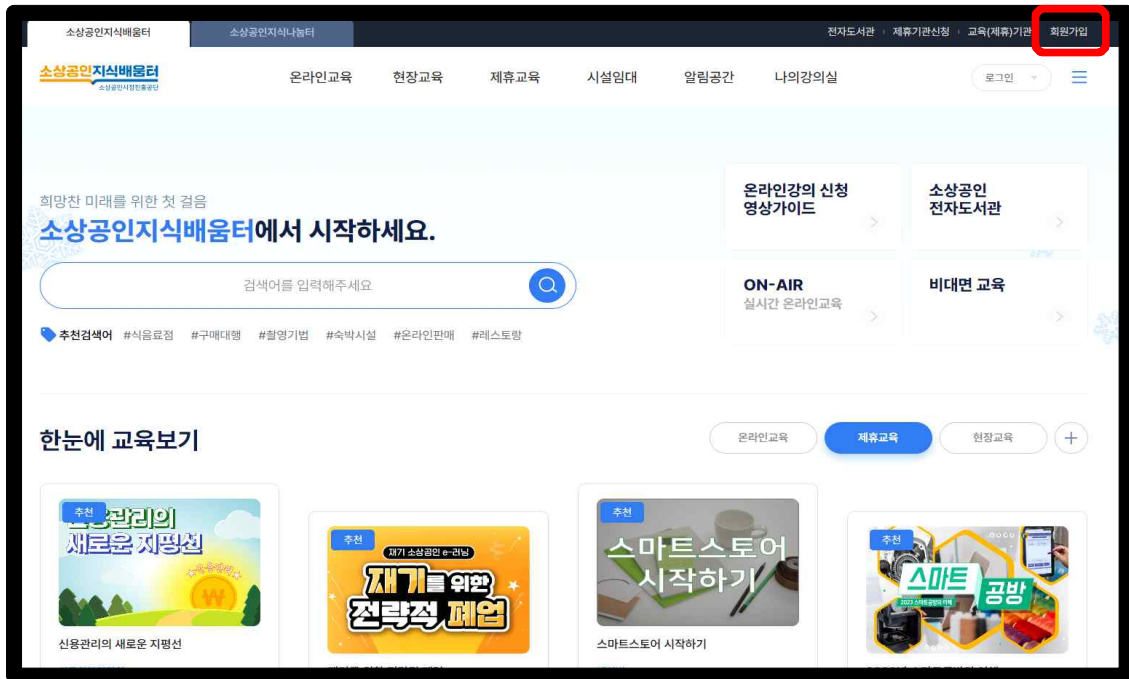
소상공인지식배움터 소상공인지식나눔터

전자도서관 제휴기관신청 교육(제휴)기관 회원가입

소상공인지식배움터
소상공인시장진흥공단

온라인교육 현장교육 제휴교육 시설임대 알림공간 나의강의실

로그인

희망찬 미래를 위한 첫 걸음
소상공인지식배움터에서 시작하세요.

검색어를 입력해주세요

추천검색어 #식음료점 #구매대행 #촬영기법 #숙박시설 #온라인판매 #레스토랑

온라인강의 신청 영상가이드

소상공인 전자도서관

ON-AIR
실시간 온라인교육

비대면 교육

한눈에 교육보기

온라인교육 제휴교육 현장교육 +

추천
신용관리의 새로운 지평선
신용관리의 새로운 지평선

추천
재기 소상공인 e-러닝
재기를 위한 전략적 폐업

추천
스마트스토어 시작하기
스마트스토어 시작하기

추천
스마트 공방
2023 스마트공방의 이해